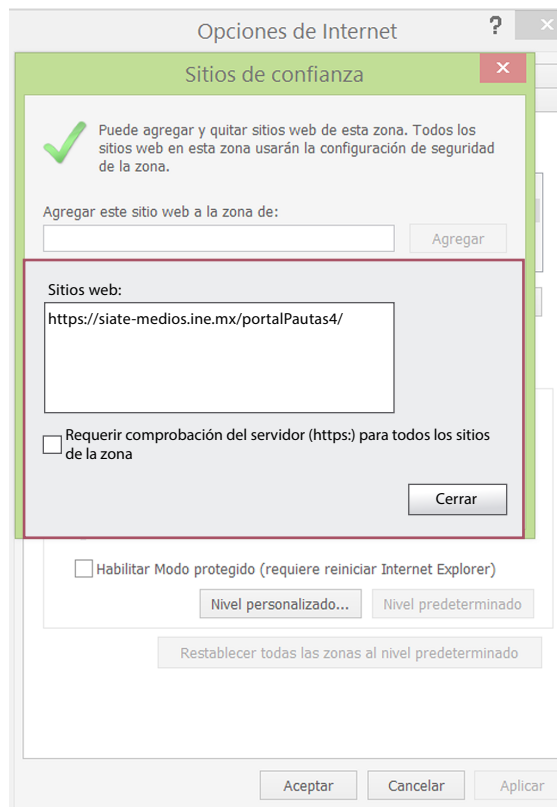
Opciones de Internet

?

Sitios de confianza

Puede agregar y quitar sitios web de esta zona. Todos los sitios web en esta zona usarán la configuración de seguridad de la zona.

Agregar este sitio web a la zona de:

Agregar

Sitios web:

https://siate-medios.ine.mx/portalPautas4/

Requerir comprobación del servidor (https:) para todos los sitios de la zona

Cerrar

Habilitar Modo protegido (requiere reiniciar Internet Explorer)

Nivel personalizado...

Nivel predeterminado

Restablecer todas las zonas al nivel predeterminado

Aceptar

Cancelar

Aplicar